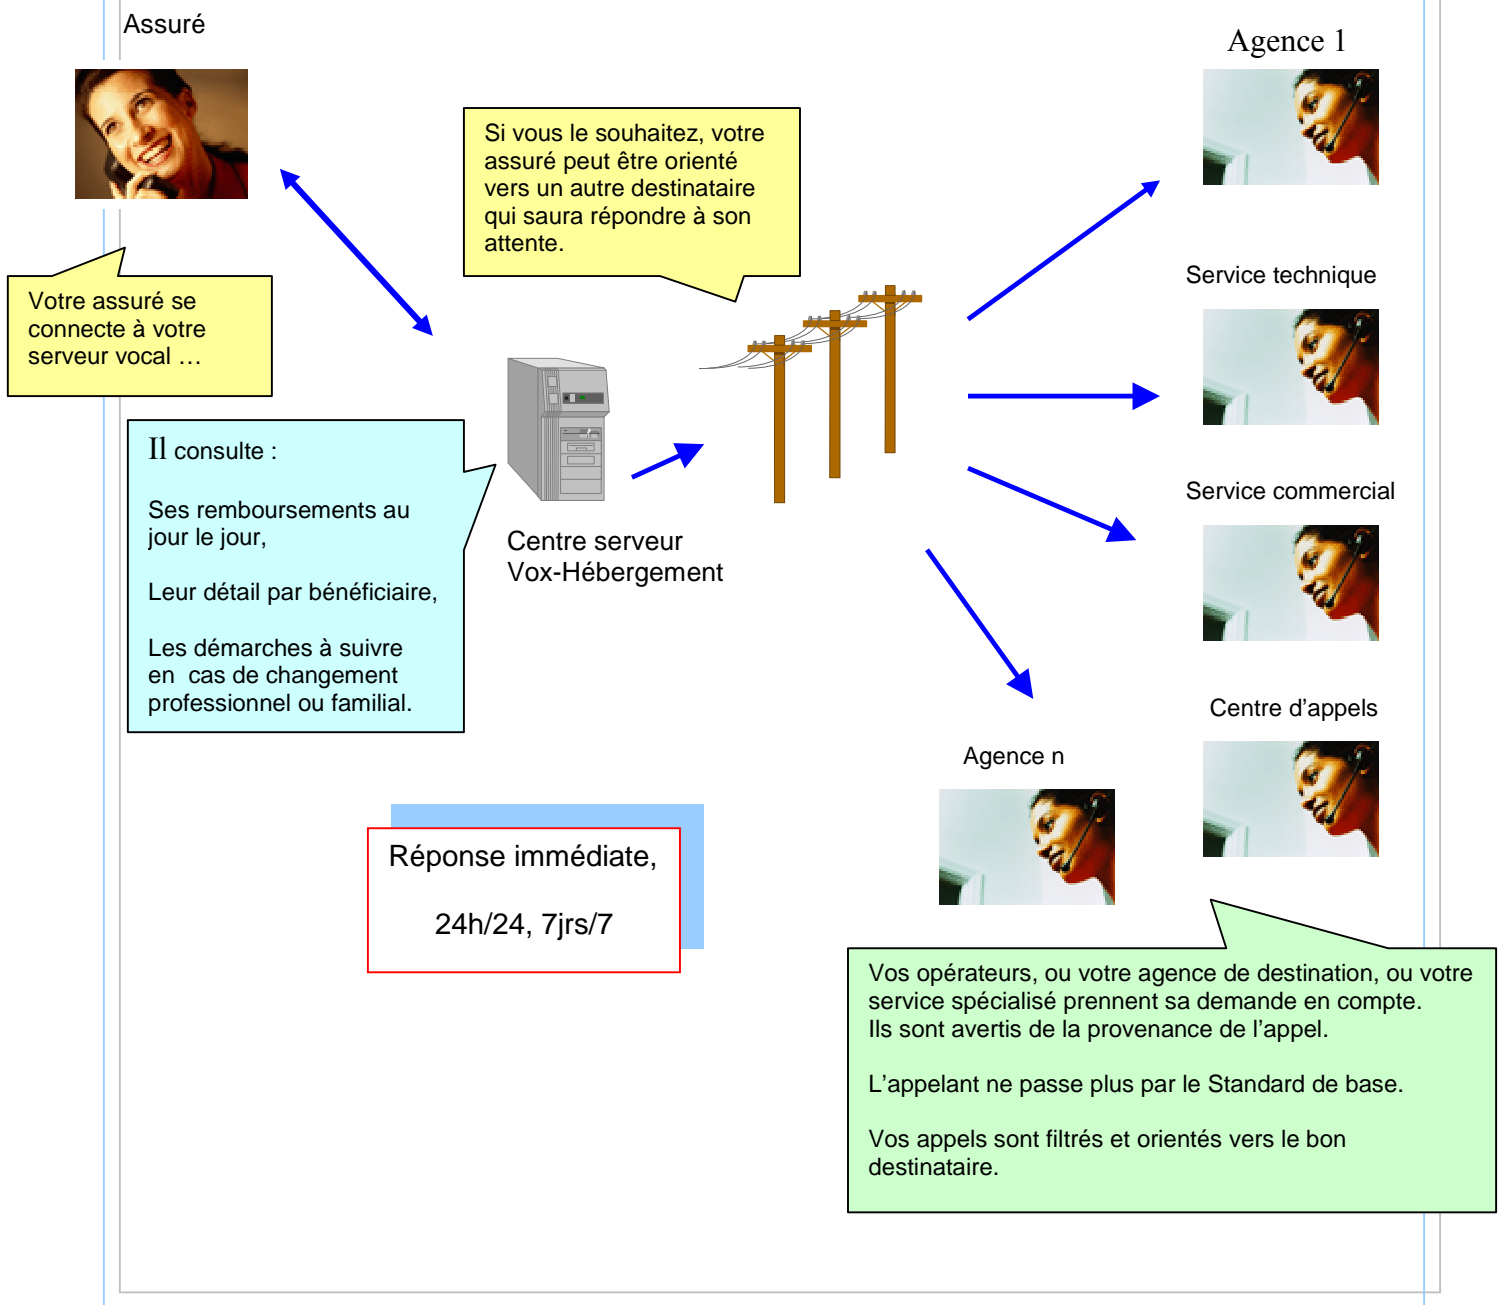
Assuré

Agence 1

Si vous le souhaitez, votre assuré peut être orienté vers un autre destinataire qui saura répondre à son attente.

Votre assuré se connecte à votre serveur vocal …

Service technique

Il consulte :

Ses remboursements au jour le jour,

Leur détail par bénéficiaire,

Les démarches à suivre en cas de changement professionnel ou familial.

Centre serveur Vox-Hébergement

Service commercial

Centre d’appels

Agence n

Réponse immédiate,

24h/24, 7jrs/7

Vos opérateurs, ou votre agence de destination, ou votre service spécialisé prennent sa demande en compte.
Ils sont avertis de la provenance de l’appel.

L’appelant ne passe plus par le Standard de base.

Vos appels sont filtrés et orientés vers le bon destinataire.